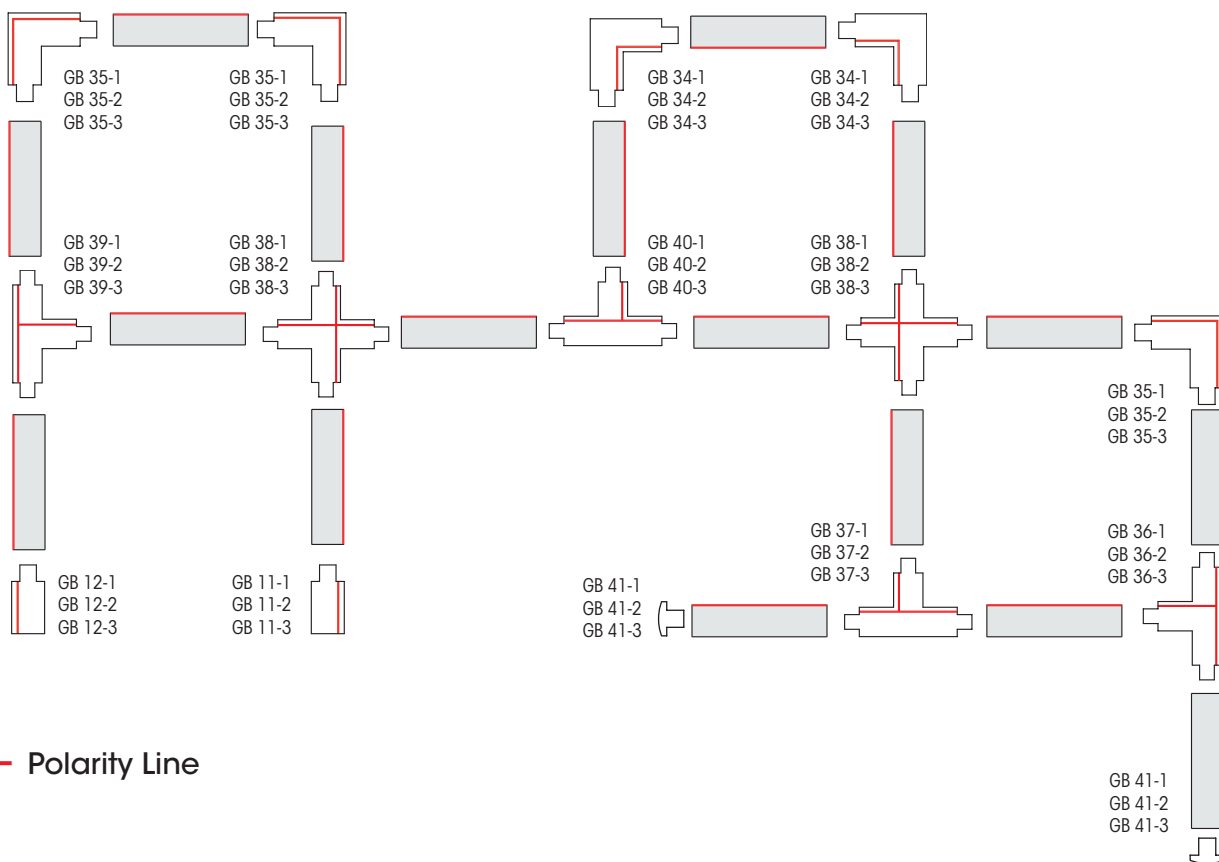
GB 35-1
GB 35-2
GB 35-3

GB 35-1
GB 35-2
GB 35-3

GB 34-1
GB 34-2
GB 34-3

GB 34-1
GB 34-2
GB 34-3

GB 39-1
GB 39-2
GB 39-3

GB 38-1
GB 38-2
GB 38-3

GB 40-1
GB 40-2
GB 40-3

GB 38-1
GB 38-2
GB 38-3

GB 35-1
GB 35-2
GB 35-3

GB 37-1
GB 37-2
GB 37-3

GB 36-1
GB 36-2
GB 36-3

GB 12-1
GB 12-2
GB 12-3

GB 11-1
GB 11-2
GB 11-3

GB 41-1
GB 41-2
GB 41-3

Polarity Line

GB 41-1
GB 41-2
GB 41-3